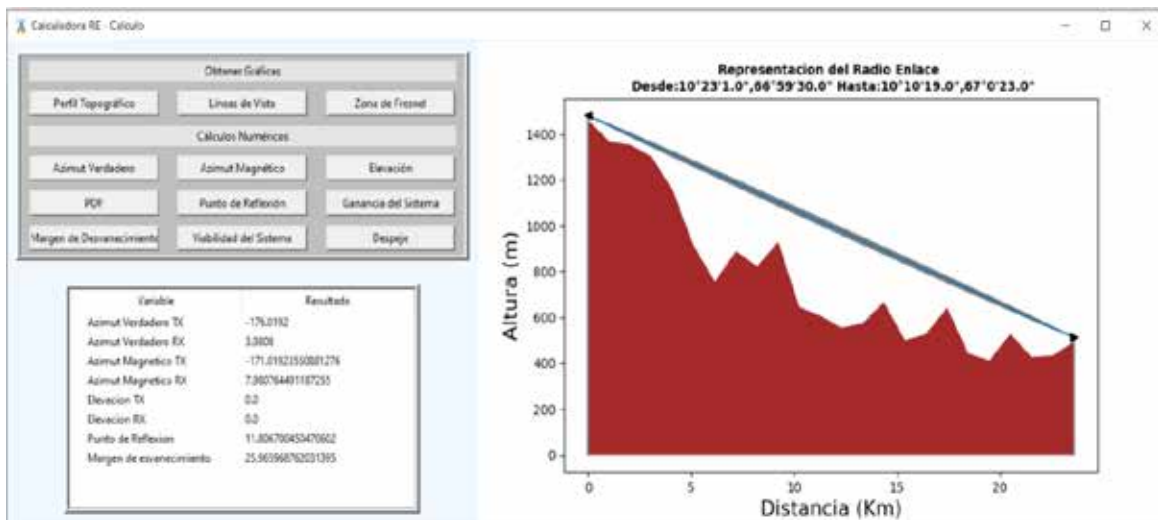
Calculadora RE - Calculo

Obtener Gráficas

Perfil Topográfico
Líneas de Vista
Zona de Fresnel

Cálculos Numéricos

Azimut Verdadero
Azimut Magnético
Elevación
PDF
Punto de Reflexión
Ganancia del Sistema
Margen de Desvanecimiento
Viabilidad del Sistema
Despeje

| Variable | Resultado |
|---|---|
| Azimut Verdadero TX | -176.0192 |
| Azimut Verdadero RX | 3.9808 |
| Azimut Magnetico TX | -171.01923550881276 |
| Azimut Magnetico RX | 7.980764491187255 |
| Elevacion TX | 0.0 |
| Elevacion RX | 0.0 |
| Punto de Reflexion | 11.806790453470602 |
| Margen de esvanecimiento | 25.965968762031395 |

Representacion del Radio Enlace
Desde:10°23'1.0",66°59'30.0" Hasta:10°10'19.0",67°0'23.0"

Altura (m)
1400
1200
1000
800
600
400
200
0

0
5
10
15
20
Distancia (Km)